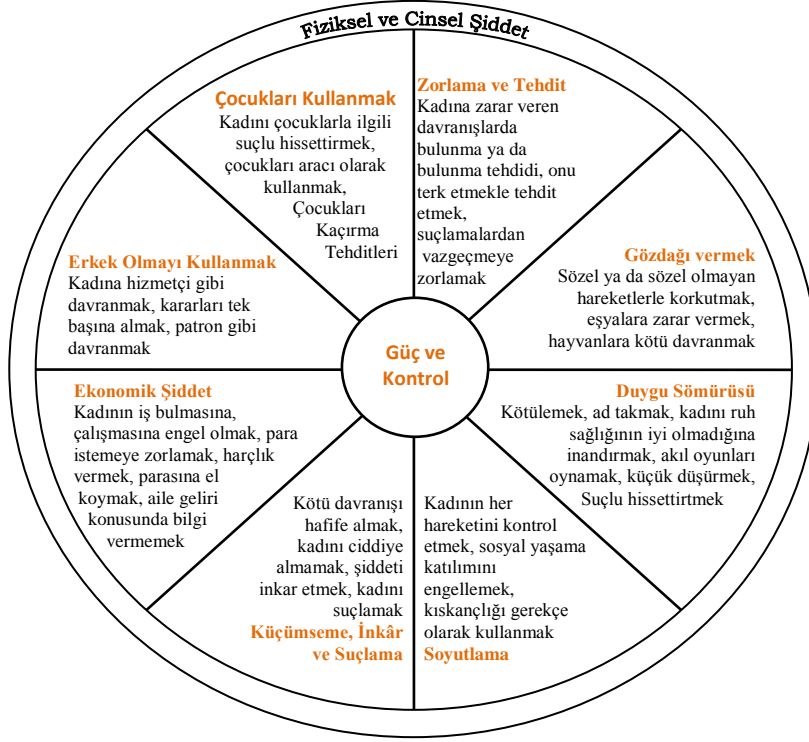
Fiziksel ve Cinsel Şiddet

Çocukları Kullanmak
Kadını çocuklarla ilgili suçlu hissettirmek, çocukları aracı olarak kullanmak, Çocukları Kaçırma Tehditleri

Zorlama ve Tehdit
Kadına zarar veren davranışlarda bulunma ya da bulunma tehdidi, onu terk etmekle tehdit etmek, suçlamalardan vazgeçmeye zorlamak

Erkek Olmayı Kullanmak
Kadına hizmetçi gibi davranmak, kararları tek başına almak, patron gibi davranmak

Gözdağı vermek
Sözel ya da sözel olmayan hareketlerle korkutmak, eşyalara zarar vermek, hayvanlara kötü davranmak

Güç ve Kontrol

Ekonomik Şiddet
Kadının iş bulmasına, çalışmasına engel olmak, para istemeye zorlamak, harçlık vermek, parasına el koymak, aile geliri konusunda bilgi vermemek

Duygu Sömürüsü
Kötülemek, ad takmak, kadını ruh sağlığının iyi olmadığına inandırmak, akıl oyunları oynamak, küçük düşürmek, Suçlu hissettirtmek

Kötü davranışı hafife almak, kadını ciddiye almamak, şiddeti inkar etmek, kadını suçlamak
Küçümseme, İnkâr ve Suçlama

Kadının her hareketini kontrol etmek, sosyal yaşama katılımını engellemek, kıskançlığı gerekçe olarak kullanmak
Soyutlama